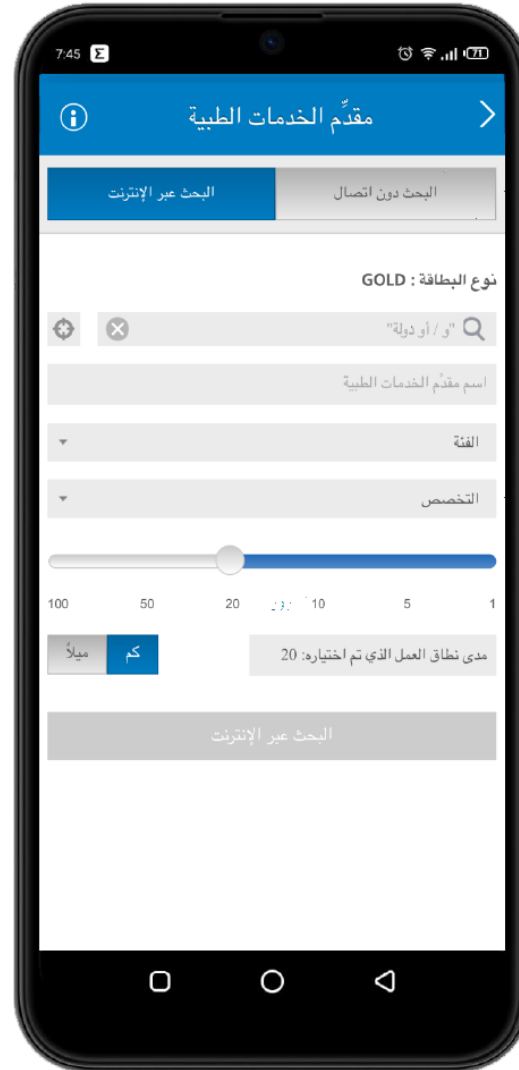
7:45 Σ
71

مقدِّم الخدمات الطبية

البحث دون اتصال
البحث عبر الإنترنت

نوع البطاقة : GOLD

"و / أو دولة"

اسم مقدِّم الخدمات الطبية

الفئة

التخصص

100 50 20 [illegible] 10 5 1

ميلاً كم

مدى نطاق العمل الذي تم اختياره: 20

البحث عبر الإنترنت